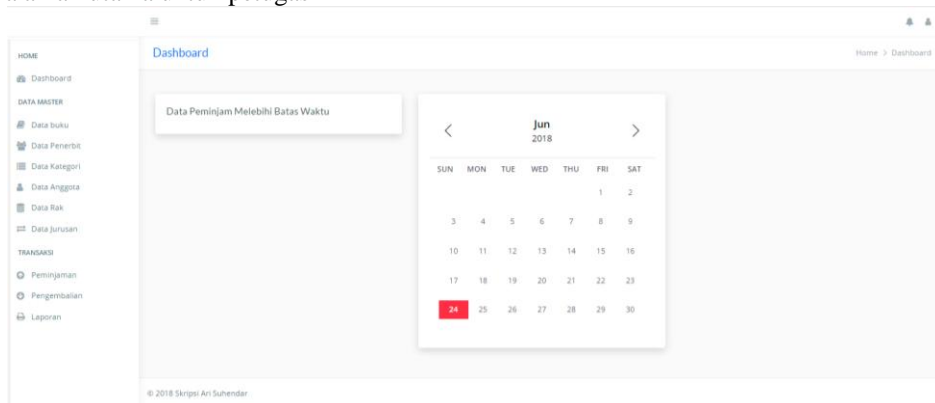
Dashboard

Home > Dashboard

HOME
Dashboard
DATA MASTER
Data buku
Data Penerbit
Data Kategori
Data Anggota
Data Rak
Data Jurusan
TRANSAKSI
Peminjaman
Pengembalian
Laporan

Data Peminjam Melebihi Batas Waktu

Jun
2018

| SUN | MON | TUE | WED | THU | FRI | SAT |
|---|---|---|---|---|---|---|
| | | | | | 1 | 2 |
| 3 | 4 | 5 | 6 | 7 | 8 | 9 |
| 10 | 11 | 12 | 13 | 14 | 15 | 16 |
| 17 | 18 | 19 | 20 | 21 | 22 | 23 |
| 24 | 25 | 26 | 27 | 28 | 29 | 30 |

© 2018 Skripsi Ari Suhendar